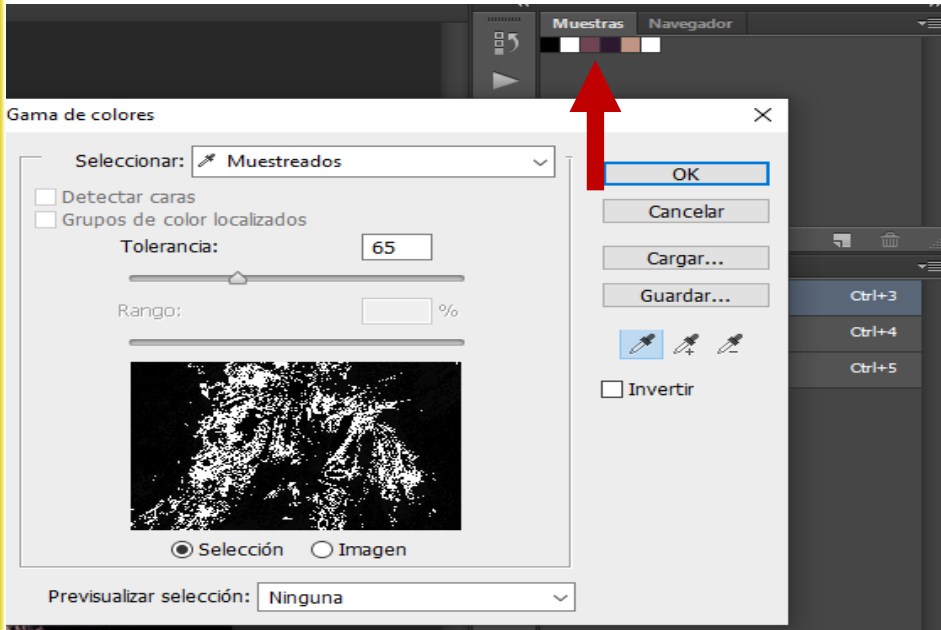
Muestras Navegador

Gama de colores

Seleccionar: Muestreados

Detectar caras

Grupos de color localizados

Tolerancia: 65

Rango: %

Selección Imagen

Previsualizar selección: Ninguna

OK

Cancelar

Cargar...

Guardar...

Invertir

Ctrl+3

Ctrl+4

Ctrl+5